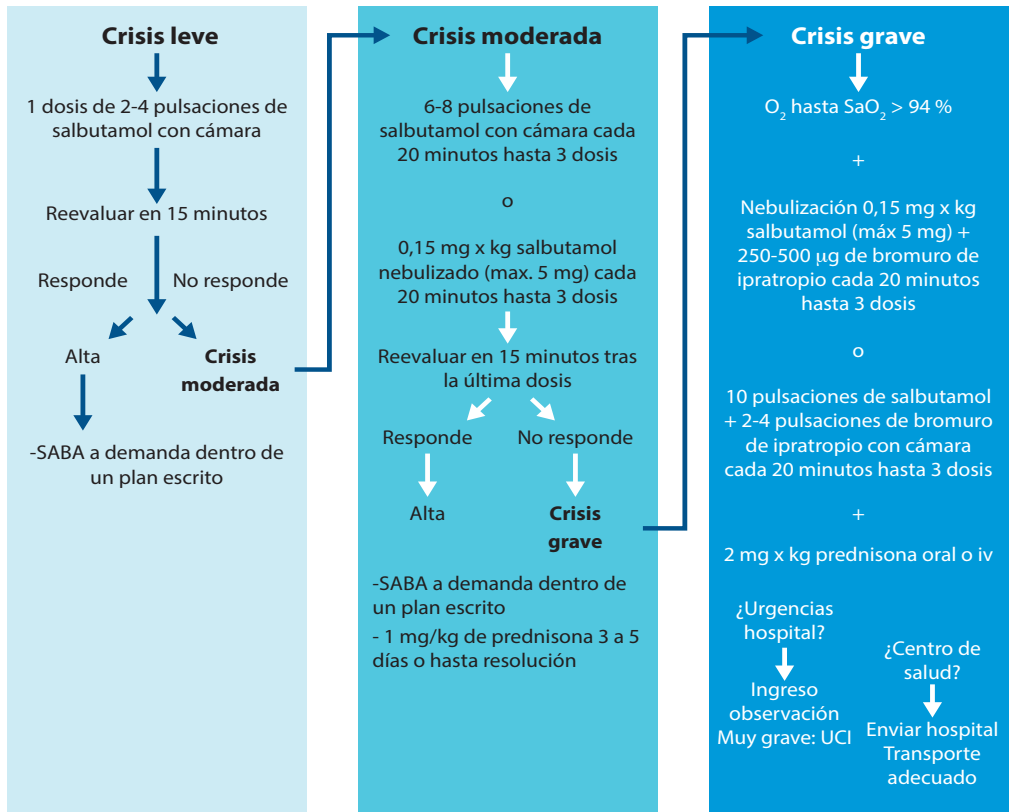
**Crisis leve**

1 dosis de 2-4 pulsaciones de salbutamol con cámara

Reevaluar en 15 minutos

Responde

No responde

Alta

**Crisis moderada**

-SABA a demanda dentro de un plan escrito

**Crisis moderada**

6-8 pulsaciones de salbutamol con cámara cada 20 minutos hasta 3 dosis

o

0,15 mg x kg salbutamol nebulizado (max. 5 mg) cada 20 minutos hasta 3 dosis

Reevaluar en 15 minutos tras la última dosis

Responde

No responde

Alta

**Crisis grave**

-SABA a demanda dentro de un plan escrito

- 1 mg/kg de prednisona 3 a 5 días o hasta resolución

**Crisis grave**

$O_2$ hasta $SaO_2$ > 94 %

+

Nebulización 0,15 mg x kg salbutamol (máx 5 mg) + 250-500 µg de bromuro de ipratropio cada 20 minutos hasta 3 dosis

o

10 pulsaciones de salbutamol + 2-4 pulsaciones de bromuro de ipratropio con cámara cada 20 minutos hasta 3 dosis

+

2 mg x kg prednisona oral o iv

¿Urgencias hospital?

Ingreso observación Muy grave: UCI

¿Centro de salud?

Enviar hospital Transporte adecuado